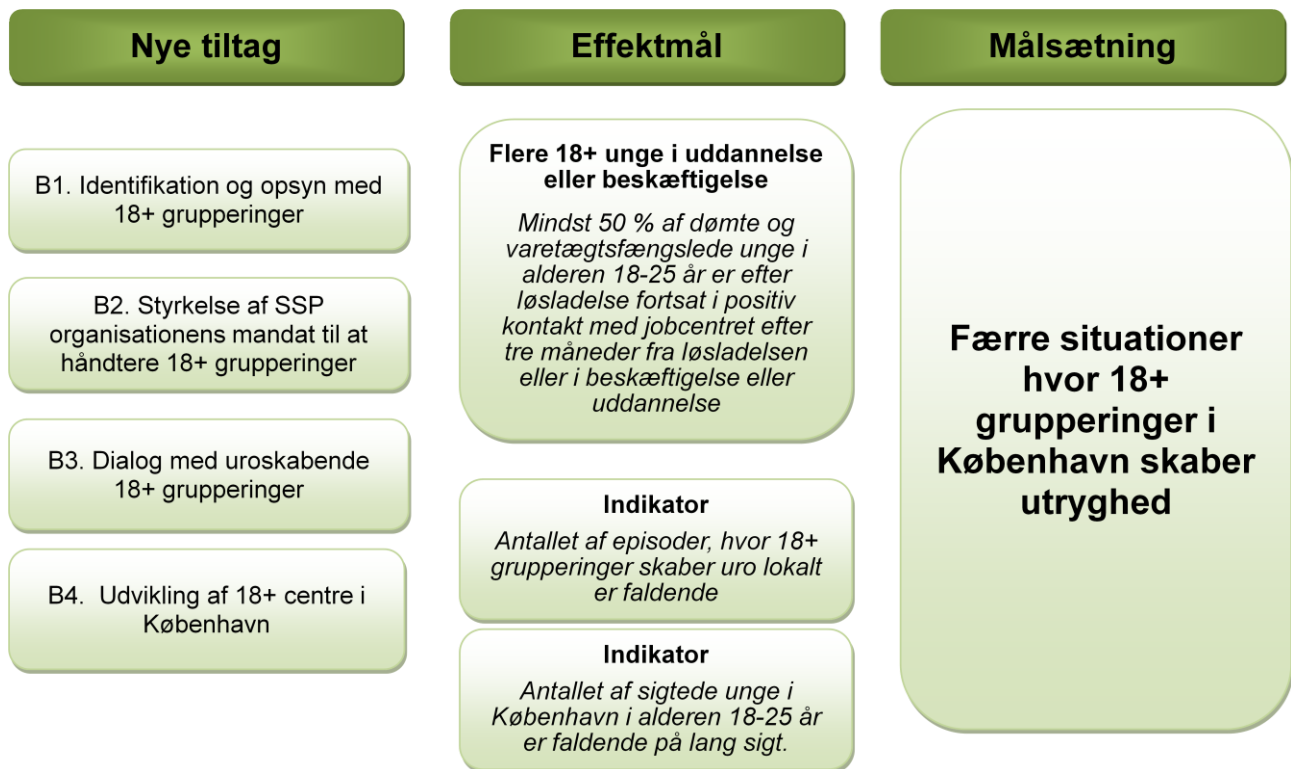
Nye tiltag

Effektmål

Målsætning

B1. Identifikation og opsyn med 18+ grupperinger

B2. Styrkelse af SSP organisationens mandat til at håndtere 18+ grupperinger

B3. Dialog med uroskabende 18+ grupperinger

B4. Udvikling af 18+ centre i København

Flere 18+ unge i uddannelse eller beskæftigelse

Mindst 50 % af dømte og varetægtsfængslede unge i alderen 18-25 år er efter løsladelse fortsat i positiv kontakt med jobcentret efter tre måneder fra løsladelsen eller i beskæftigelse eller uddannelse

Indikator

Antallet af episoder, hvor 18+ grupperinger skaber uro lokalt er faldende

Indikator

Antallet af sigtede unge i København i alderen 18-25 år er faldende på lang sigt.

Færre situationer hvor 18+ grupperinger i København skaber utryghed